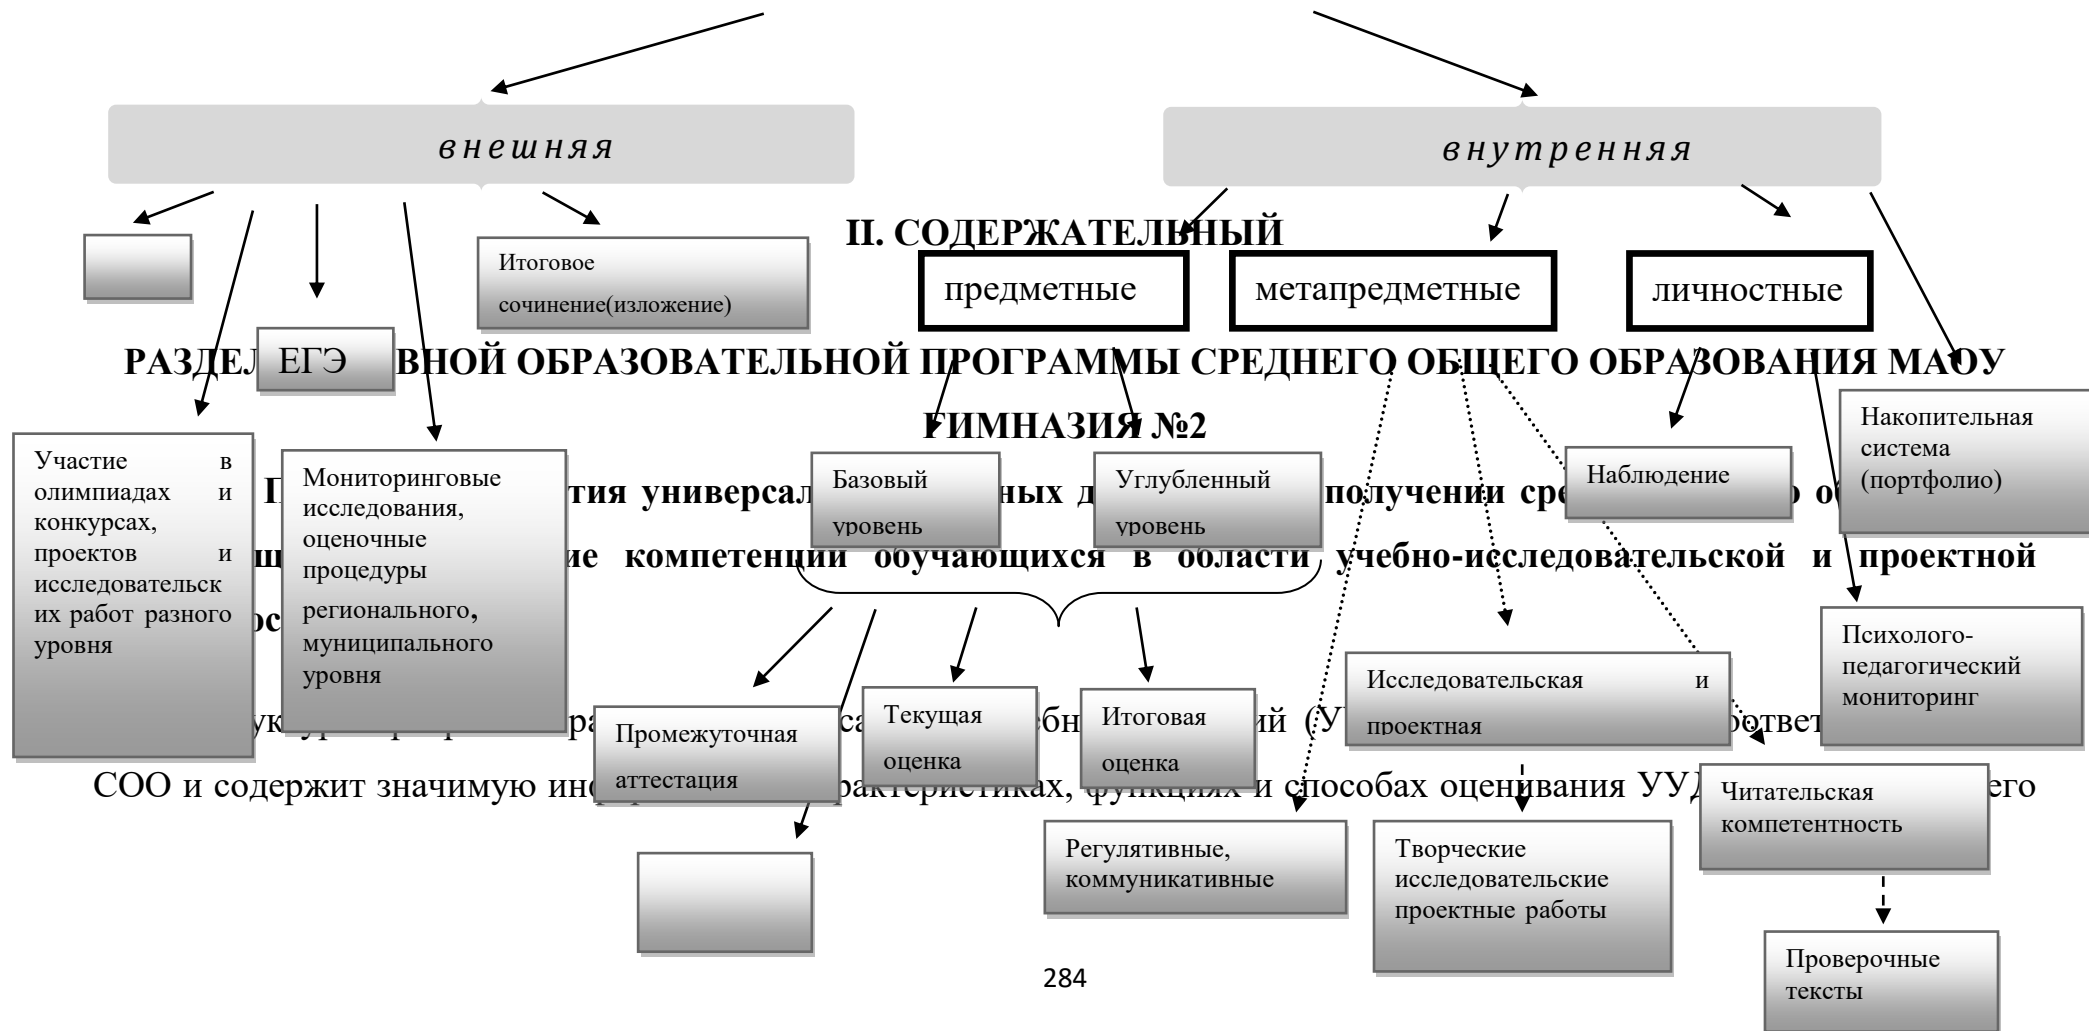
внешняя

внутренняя

II. СОДЕРЖАТЕЛЬНЫЙ

Итоговое сочинение(изложение)

предметные

метапредметные

личностные

ЕГЭ

РАЗДЕЛ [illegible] ВНОЙ ОБРАЗОВАТЕЛЬНОЙ ПРОГРАММЫ СРЕДНЕГО ОБЩЕГО ОБРАЗОВАНИЯ МАОУ ГИМНАЗИЯ №2

Участие в олимпиадах и конкурсах, проектов и исследовательских работ разного уровня

Мониторинговые исследования, оценочные процедуры регионального, муниципального уровня

Базовый уровень

Углубленный уровень

Наблюдение

Накопительная система (портфолио)

П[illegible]тия универсал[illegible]ных д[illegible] получении сре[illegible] об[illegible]

щ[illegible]ие компетенции обучающихся в области учебно-исследовательской и проектной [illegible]с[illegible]

Психолого-педагогический мониторинг

Исследовательская и проектная

Промежуточная аттестация

Текущая оценка

Итоговая оценка

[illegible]к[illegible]р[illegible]ра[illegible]са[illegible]бн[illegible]ий (У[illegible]ответ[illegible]

СОО и содержит значимую ин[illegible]рактеристиках, функциях и способах оценивания УУД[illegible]его

Читательская компетентность

Регулятивные, коммуникативные

Творческие исследовательские проектные работы

Проверочные тексты

284